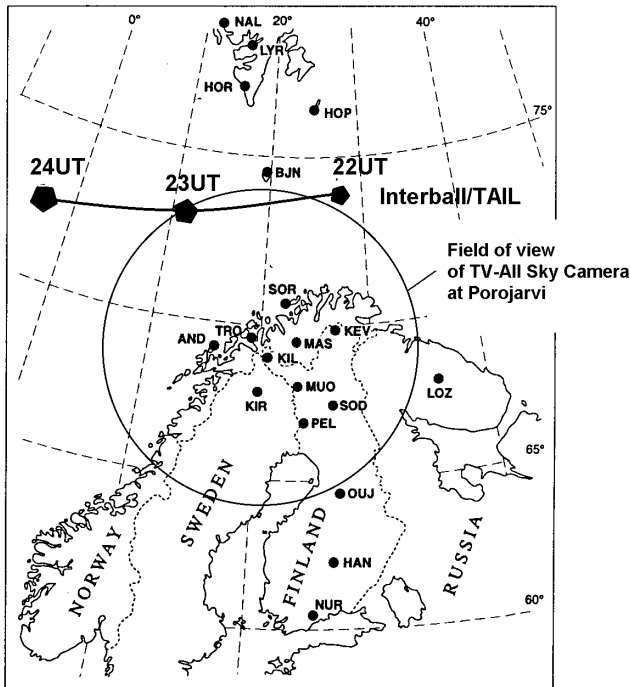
0°
NAL
20°
40°
LYR
HOR
HOP
75°
24UT
23UT
BJN
22UT
Interball/TAIL

Field of view of TV-All Sky Camera at Porojarvi

SOR
KEV
AND
TRO
MAS
KIL
MUO
LOZ
KIR
SOD
PEL
65°
OUJ
SWEDEN
NORWAY
FINLAND
RUSSIA
HAN
NUR
60°